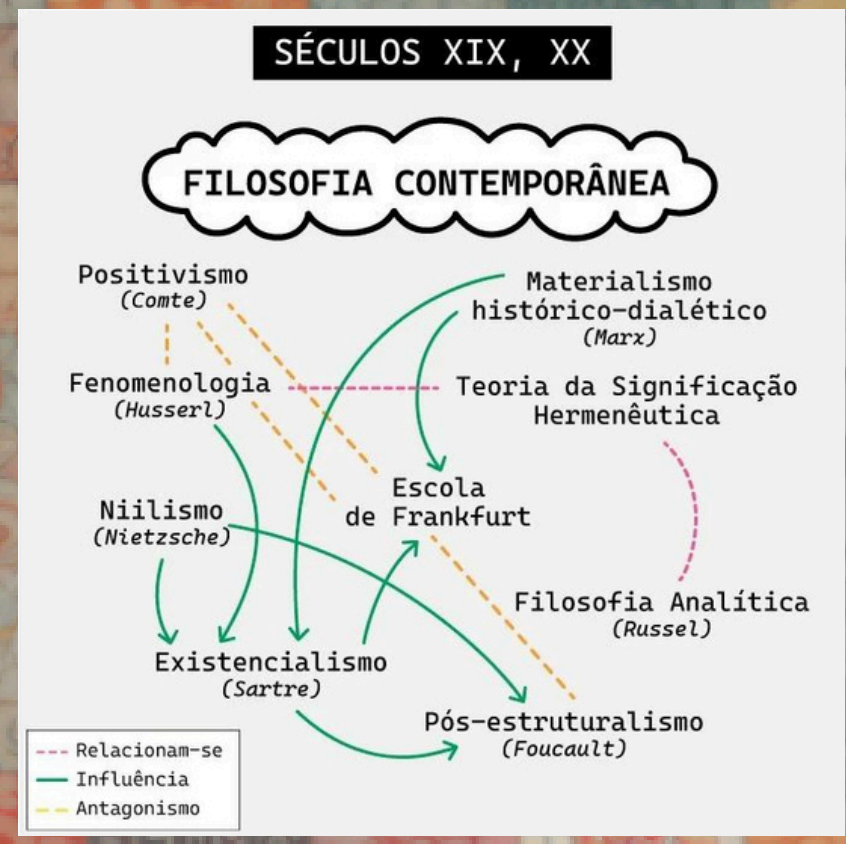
SÉCULOS XIX, XX

FILOSOFIA CONTEMPORÂNEA

Positivismo
(Comte)

Materialismo histórico-dialético
(Marx)

Fenomenologia
(Husserl)

Teoria da Significação Hermenêutica

Escola de Frankfurt

Niilismo
(Nietzsche)

Filosofia Analítica
(Russel)

Existencialismo
(Sartre)

Pós-estruturalismo
(Foucault)

Relacionam-se
Influência
Antagonismo